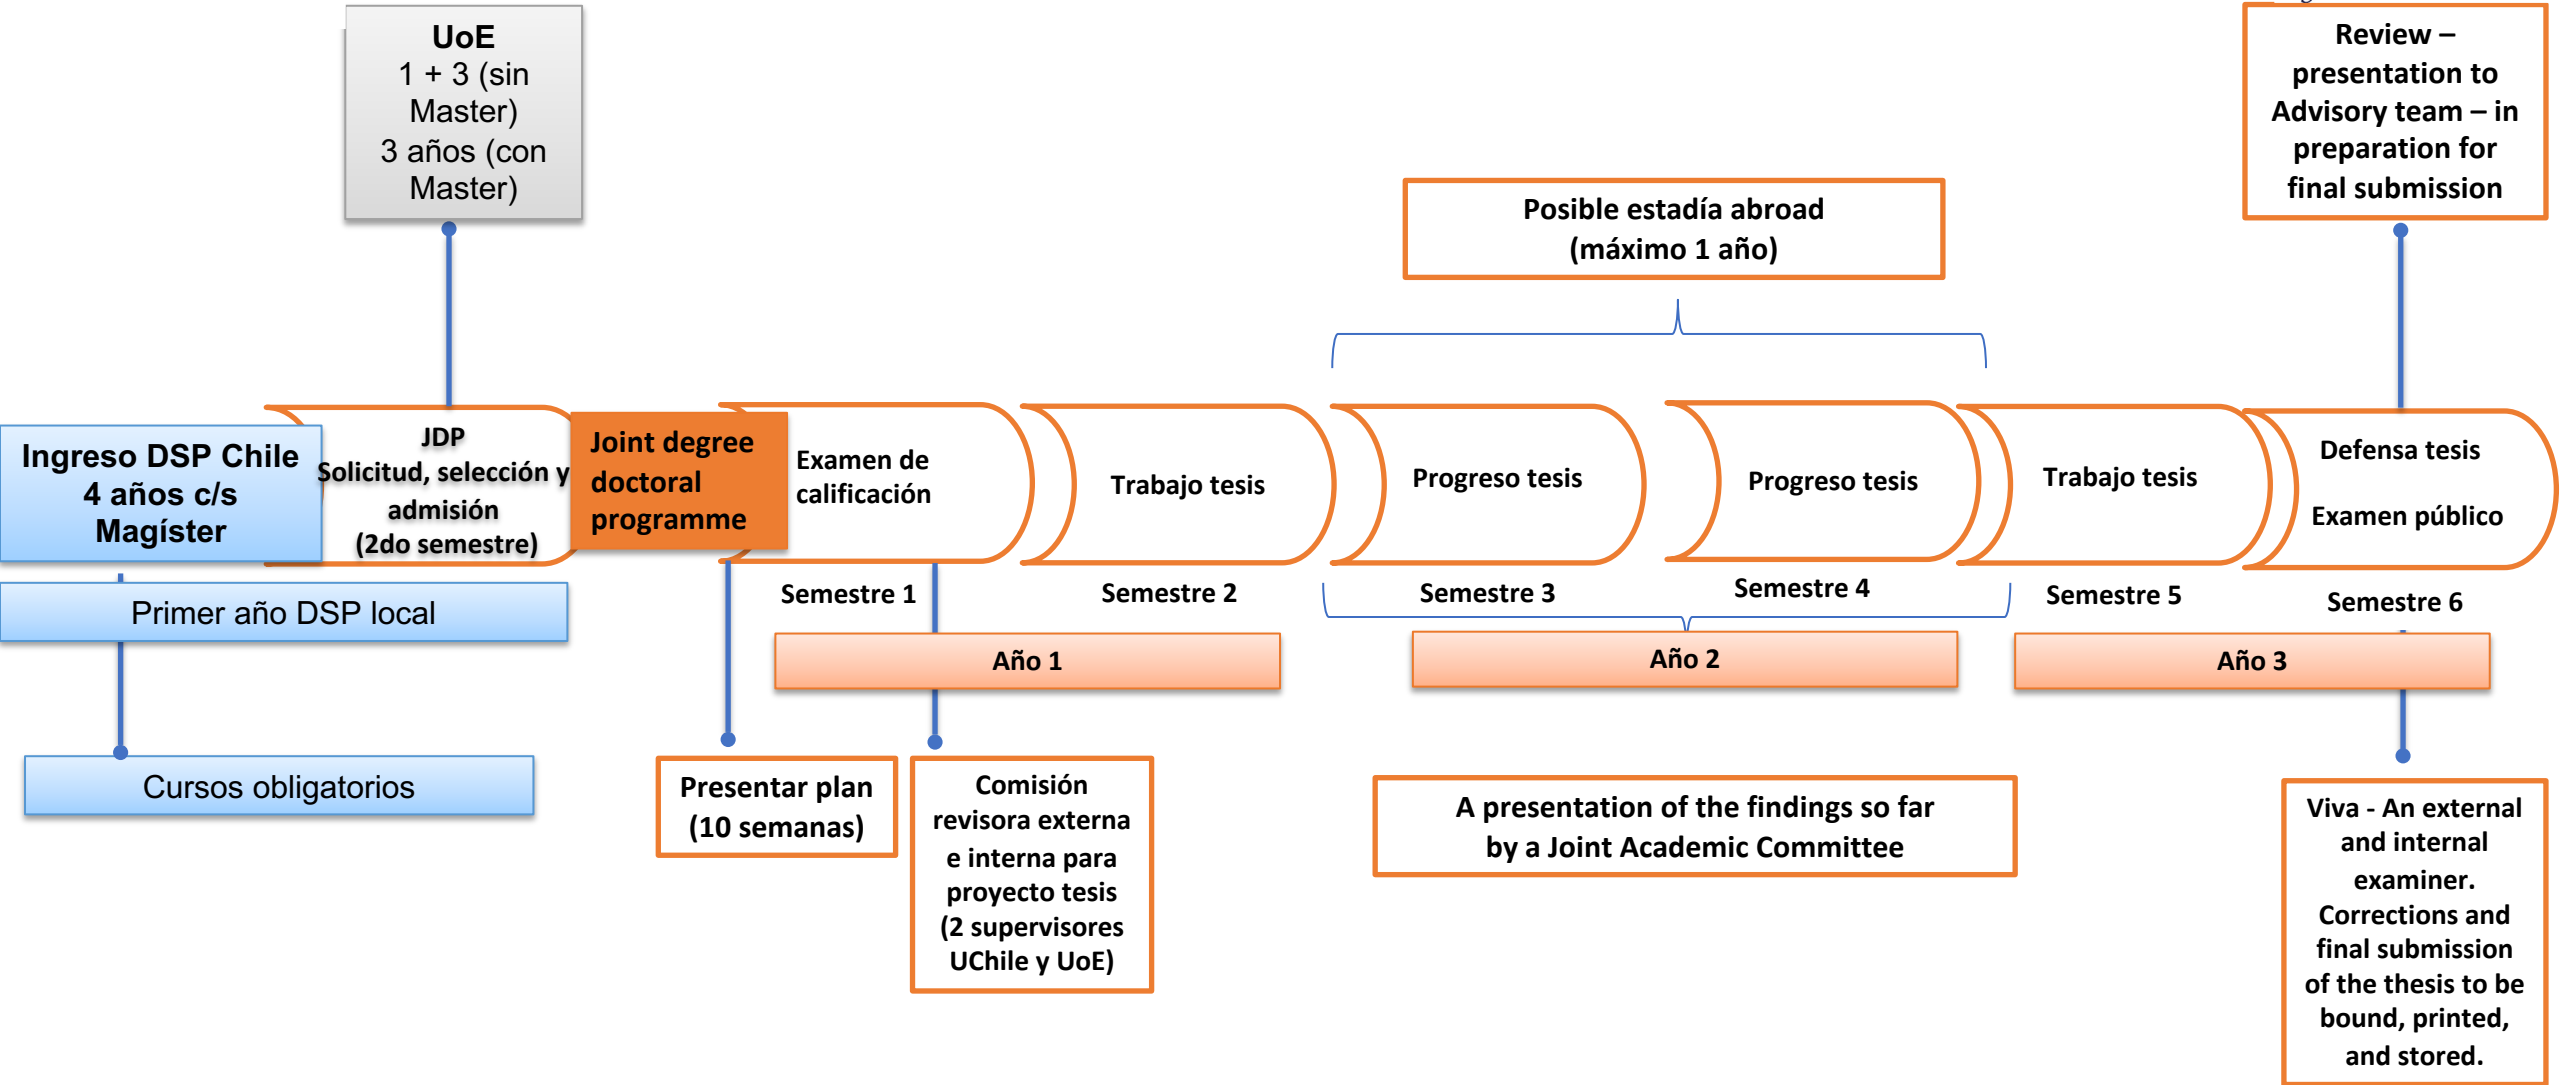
UoE
1 + 3 (sin Master)
3 años (con Master)

Review – presentation to Advisory team – in preparation for final submission

Posible estadía abroad
(máximo 1 año)

Ingreso DSP Chile
4 años c/s Magíster

JDP
Solicitud, selección y admisión
(2do semestre)

Joint degree doctoral programme

Examen de calificación

Trabajo tesis

Progreso tesis

Progreso tesis

Trabajo tesis

Defensa tesis

Examen público

Semestre 1

Semestre 2

Semestre 3

Semestre 4

Semestre 5

Semestre 6

Primer año DSP local

Año 1

Año 2

Año 3

Cursos obligatorios

Presentar plan
(10 semanas)

Comisión revisora externa e interna para proyecto tesis
(2 supervisores UChile y UoE)

A presentation of the findings so far by a Joint Academic Committee

Viva - An external and internal examiner. Corrections and final submission of the thesis to be bound, printed, and stored.